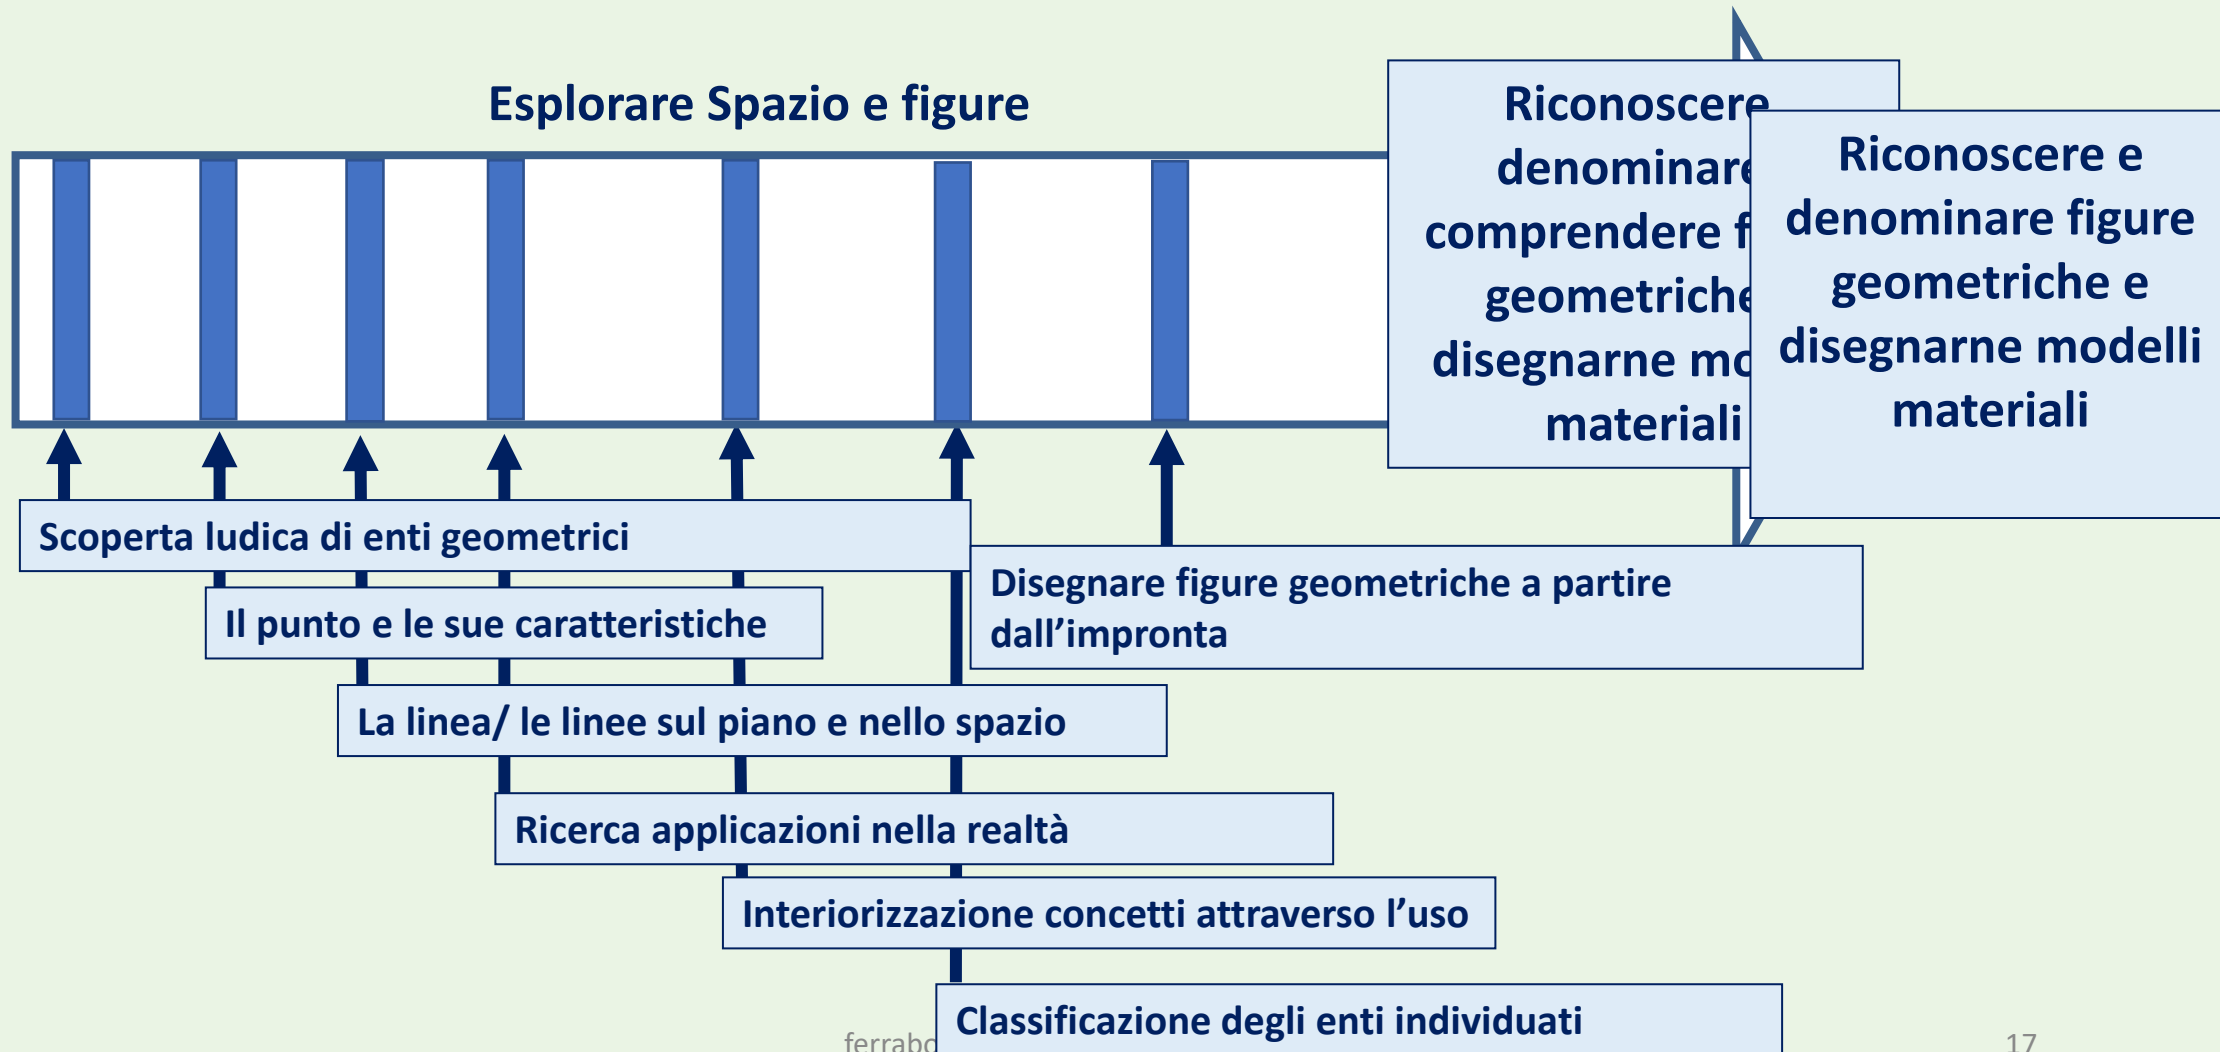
Esplorare Spazio e figure

Riconoscere denominare comprendere f geometriche disegnarne mo materiali

Riconoscere e denominare figure geometriche e disegnarne modelli materiali

Scoperta ludica di enti geometrici

Il punto e le sue caratteristiche

La linea/ le linee sul piano e nello spazio

Ricerca applicazioni nella realtà

Interiorizzazione concetti attraverso l’uso

Classificazione degli enti individuati

Disegnare figure geometriche a partire dall’impronta

ferrabo

17